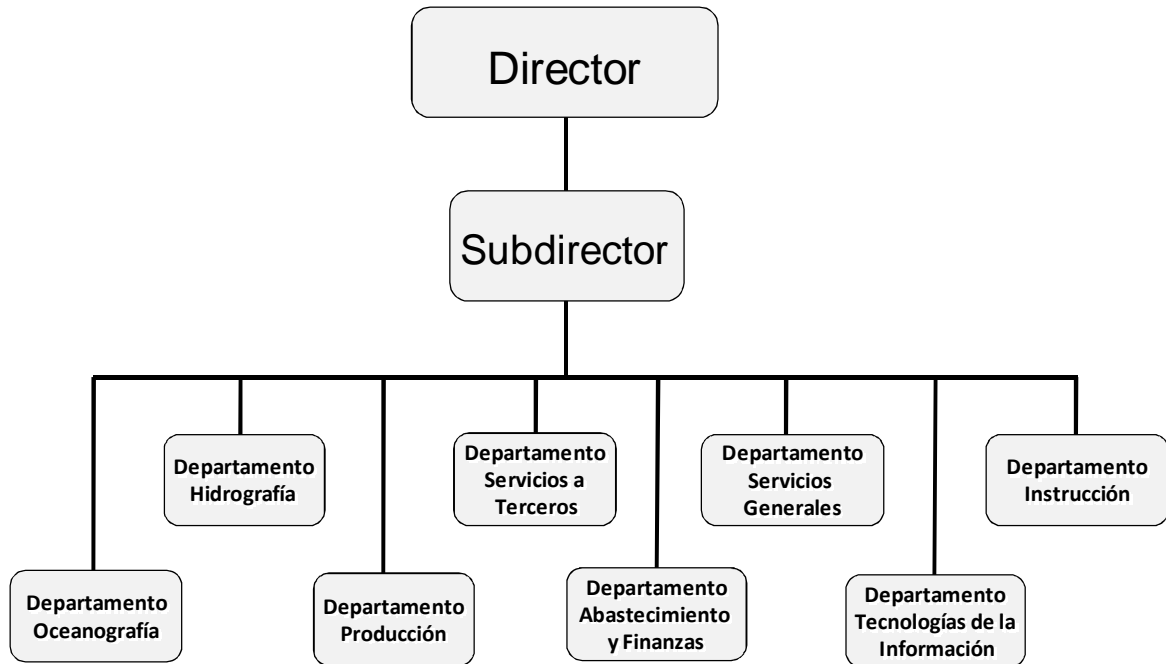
Director

Subdirector

Departamento Hidrografía

Departamento Servicios a Terceros

Departamento Servicios Generales

Departamento Instrucción

Departamento Oceanografía

Departamento Producción

Departamento Abastecimiento y Finanzas

Departamento Tecnologías de la Información